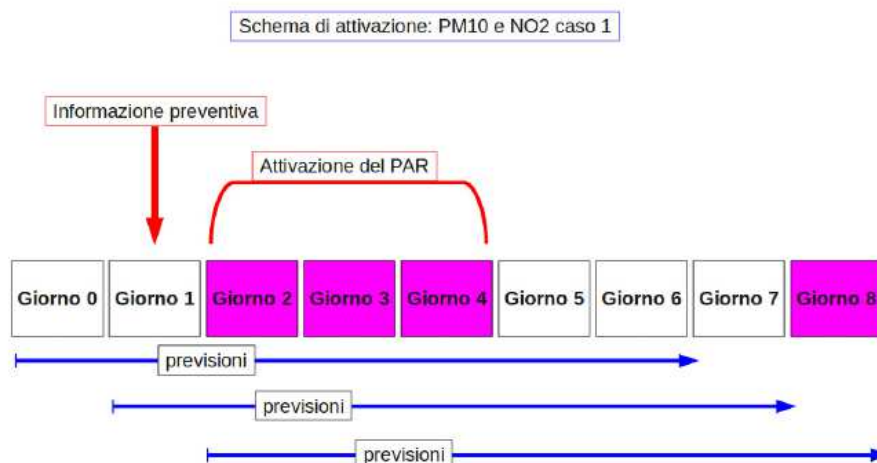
Schema di attivazione: PM10 e NO2 caso 1

Informazione preventiva

Attivazione del PAR

Giorno 0
Giorno 1
Giorno 2
Giorno 3
Giorno 4
Giorno 5
Giorno 6
Giorno 7
Giorno 8

previsioni

previsioni

previsioni